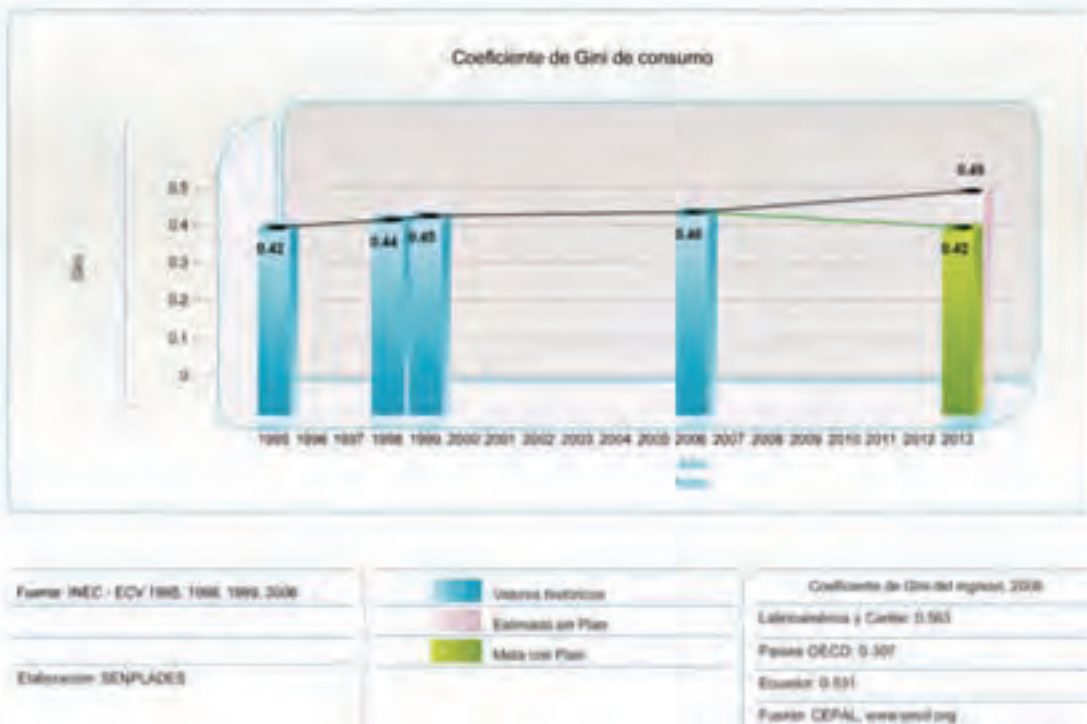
Coeficiente de Gini de consumo

Gini

0.5
0.4
0.3
0.2
0.1
0

0.42
0.44
0.45
0.46
0.49
0.42

1995 1996 1997 1998 1999 2000 2001 2002 2003 2004 2005 2006 2007 2008 2009 2010 2011 2012 2013

Años
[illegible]

Fuente: INEC - ECV 1995, 1998, 1999, 2006

Elaboración: SENPLADES

Valores históricos
Estimado sin Plan
Meta con Plan

Coeficiente de Gini del ingreso, 2006
Latinoamérica y Caribe: 0.563
Países OECD: 0.307
Ecuador: 0.531
Fuente: CEPAL, www.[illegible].org